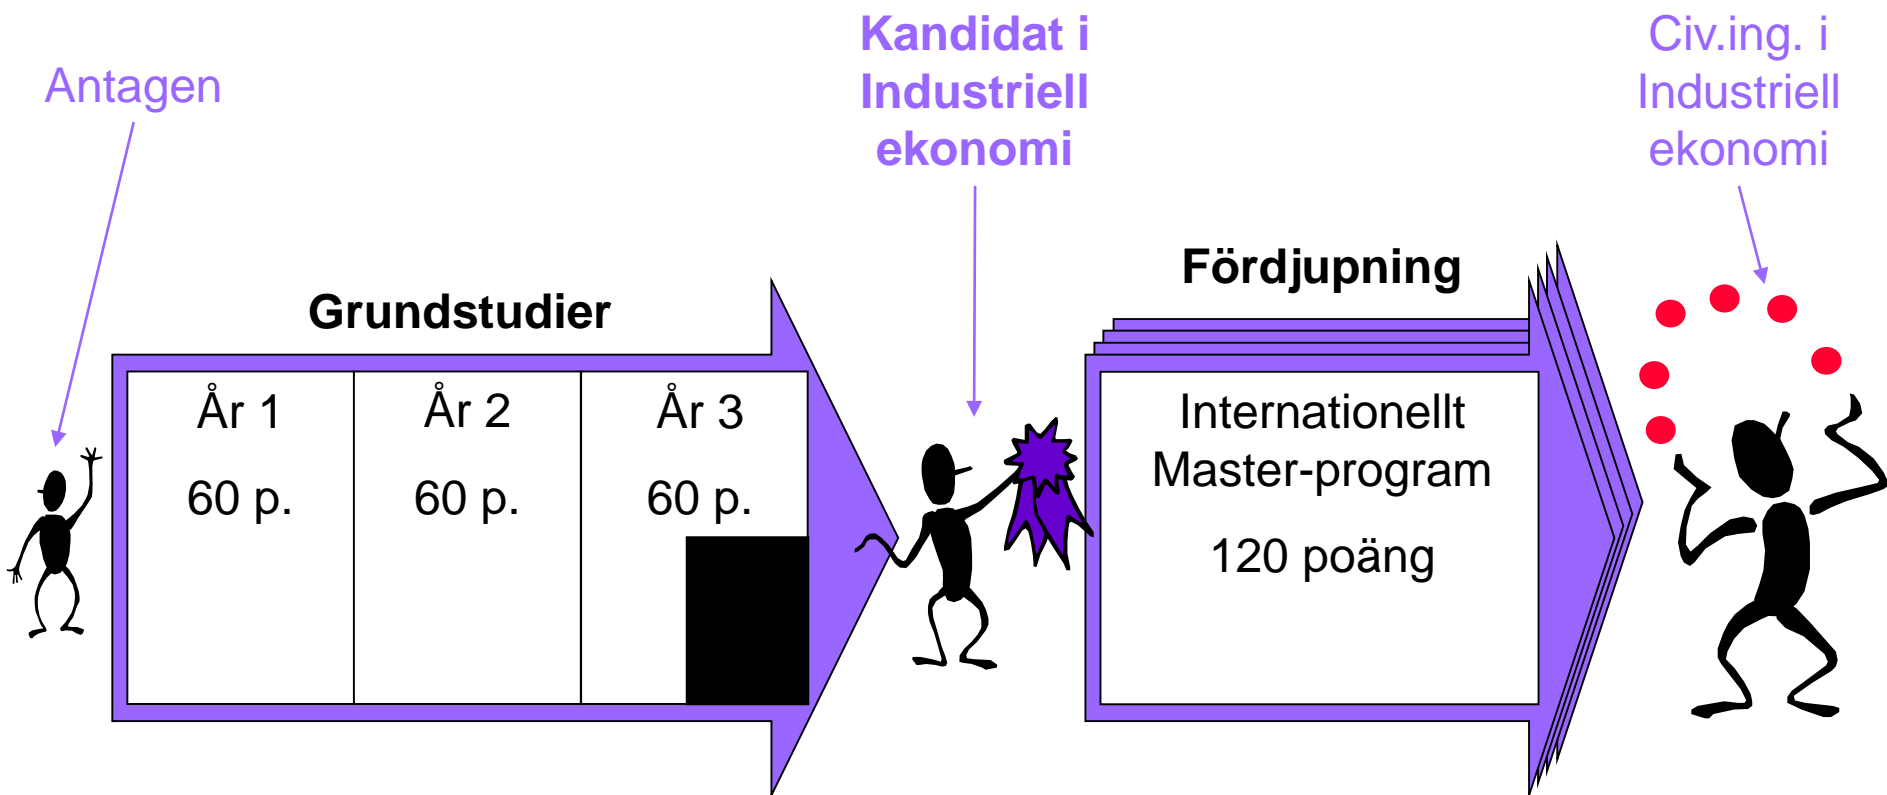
Antagen

Kandidat i Industriell ekonomi

Civ.ing. i Industriell ekonomi

Grundstudier

| År 1<br>60 p. | År 2<br>60 p. | År 3<br>60 p. |
|---|---|---|

Fördjupning

Internationellt Master-program

120 poäng